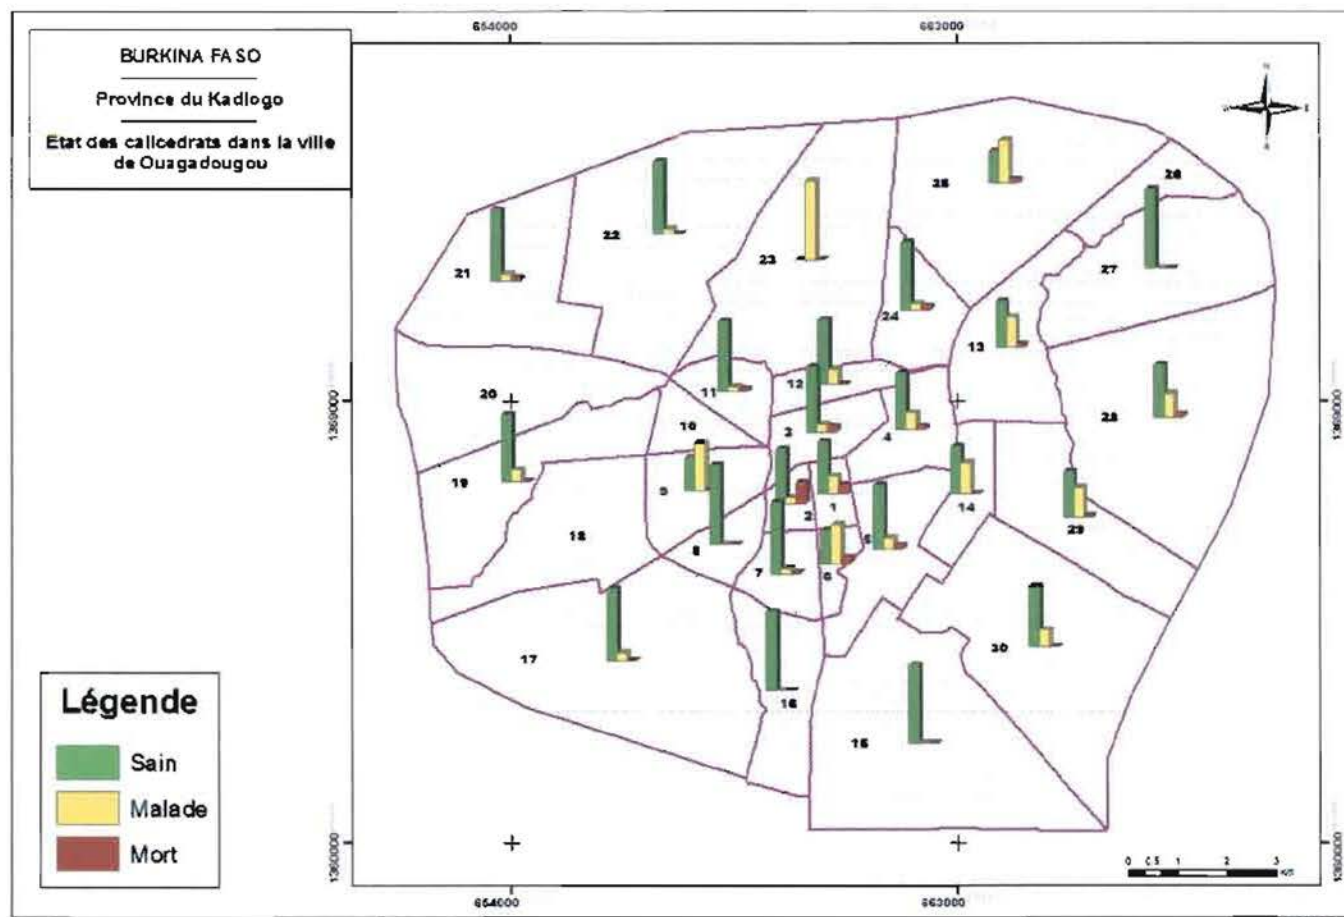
BURKINA FASO

Province du Kadiogo

Etat des caïlcedrats dans la ville de Ouagadougou

654000

663000

1369000

1360000

21
22
23
25
26
27
24
13
20
11
12
28
10
3
4
19
9
2
1
14
29
18
8
7
6
5
17
30
16
15

Légende

Sain

Malade

Mort

0 0.5 1 2 3 Km

654000

663000